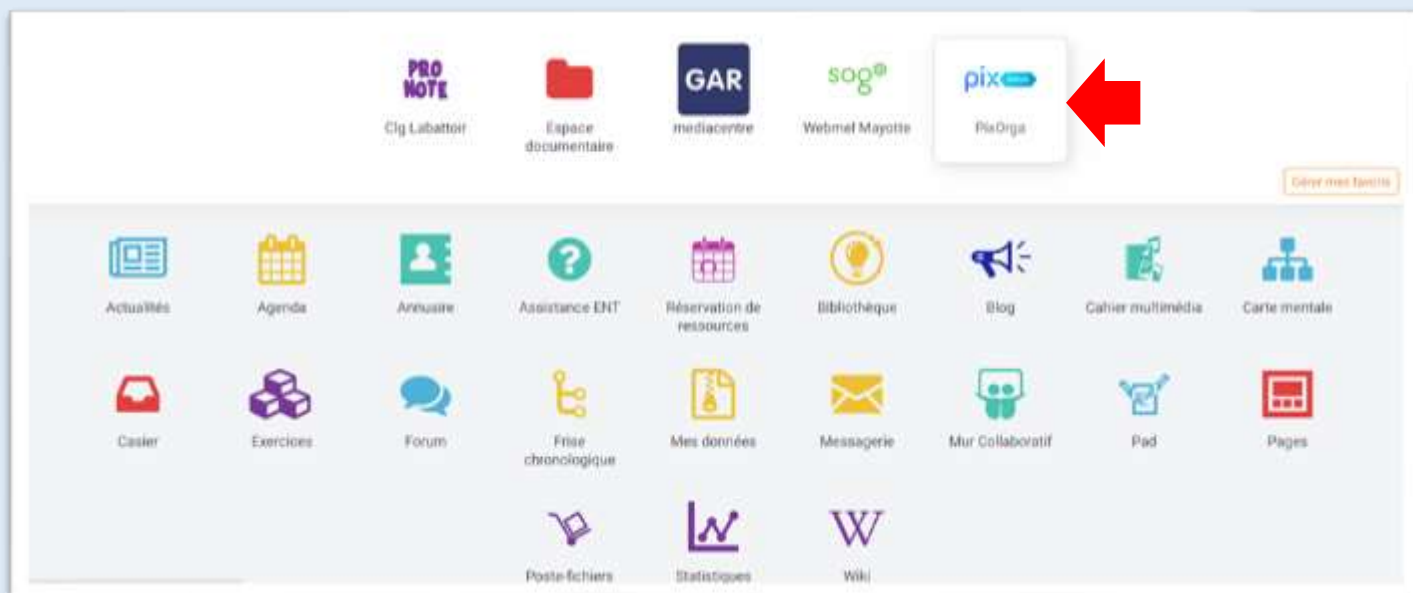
PRO NOTE
Clg Labattoir

Espace documentaire

GAR
mediacentre

sogo
Webmel Mayotte

pix
PixOrga

Gérer mes favoris

Actualités

Agenda

Annuaire

Assistance ENT

Réservation de ressources

Bibliothèque

Blog

Cahier multimédia

Carte mentale

Casier

Exercices

Forum

Frise chronologique

Mes données

Messagerie

Mur Collaboratif

Pad

Pages

Poste-fichiers

Statistiques

W
Wiki